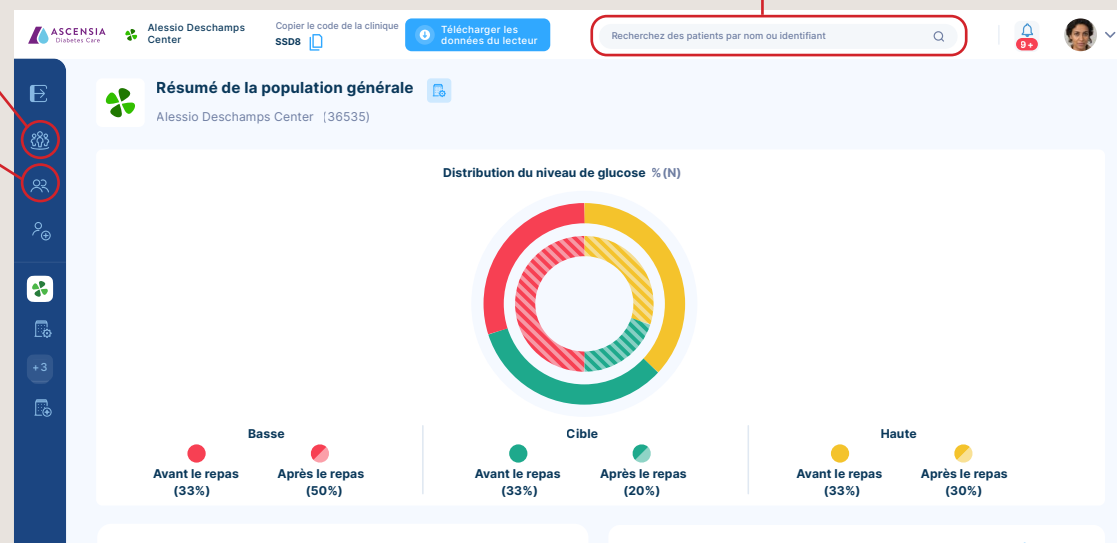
ASCENSIA Diabetes Care

Alessio Deschamps Center

Copier le code de la clinique
SSD8

Télécharger les données du lecteur

Recherchez des patients par nom ou identifiant

9+

+3

Résumé de la population générale

Alessio Deschamps Center (36535)

Distribution du niveau de glucose % (N)

Basse
Avant le repas (33%)
Après le repas (50%)

Cible
Avant le repas (33%)
Après le repas (20%)

Haute
Avant le repas (33%)
Après le repas (30%)